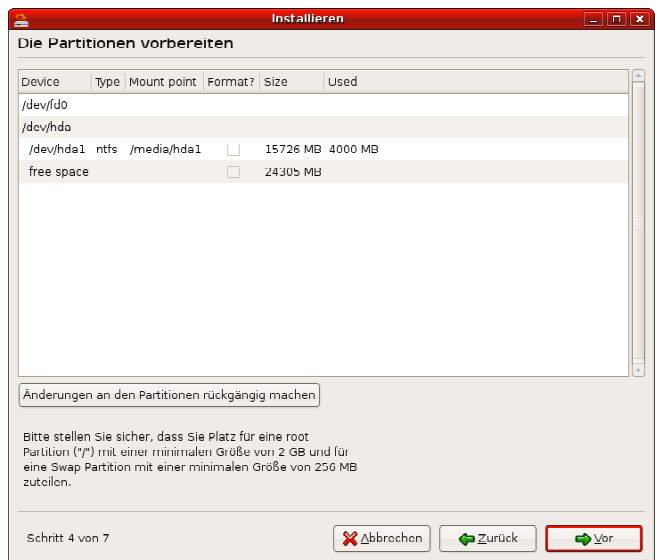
Installieren

Die Partitionen vorbereiten

| Device | Type | Mount point | Format? | Size | Used |
|---|---|---|---|---|---|
| /dev/fd0 | | | | | |
| /dev/hda | | | | | |
| /dev/hda1 | ntfs | /media/hda1 | | 15726 MB | 4000 MB |
| free space | | | | 24305 MB | |

Änderungen an den Partitionen rückgängig machen

Bitte stellen Sie sicher, dass Sie Platz für eine root Partition ("/") mit einer minimalen Größe von 2 GB und für eine Swap Partition mit einer minimalen Größe von 256 MB zuteilen.

Schritt 4 von 7

Abbrechen

Zurück

Vor